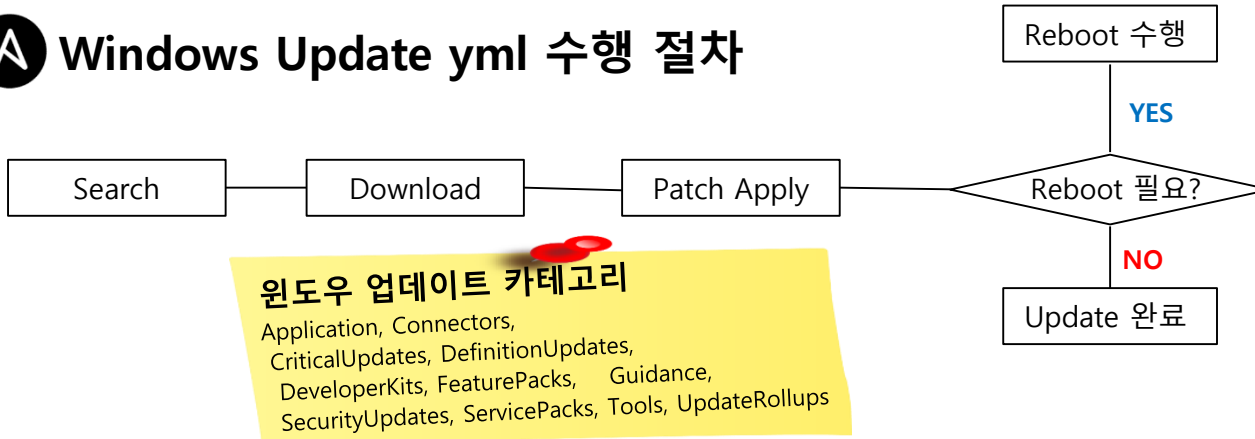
Windows Update yml 수행 절차

Reboot 수행

YES

Search

Download

Patch Apply

Reboot 필요?

NO

Update 완료

윈도우 업데이트 카테고리

Application, Connectors, CriticalUpdates, DefinitionUpdates, DeveloperKits, FeaturePacks, Guidance, SecurityUpdates, ServicePacks, Tools, UpdateRollups